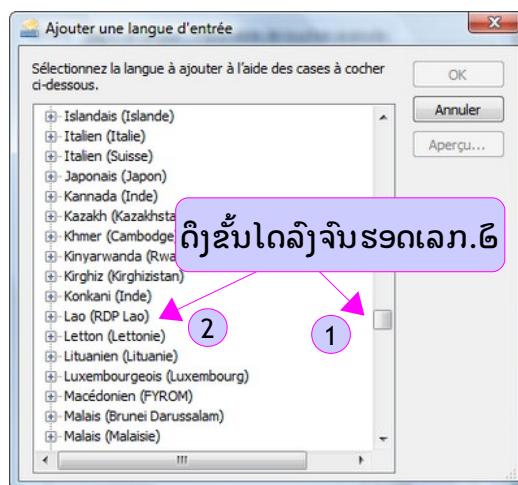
Ajouter une langue d'entrée

Sélectionnez la langue à ajouter à l'aide des cases à cocher ci-dessous.

OK
Annuler
Aperçu...

Islandais (Islande)
Italien (Italie)
Italien (Suisse)
Japonais (Japon)
Kannada (Inde)
Kazakh (Kazakhsta
Khmer (Cambodge
Kinyarwanda (Rwa
Kirghiz (Kirghizistan)
Konkani (Inde)
Lao (RDP Lao)
Letton (Lettonie)
Lituanien (Lituanie)
Luxembourgeois (Luxembourg)
Macédonien (FYROM)
Malais (Brunei Darussalam)
Malais (Malaisie)

ດຶງຂັ້ນໄດລົງຈົນຮອດເລກ.໒

2

1